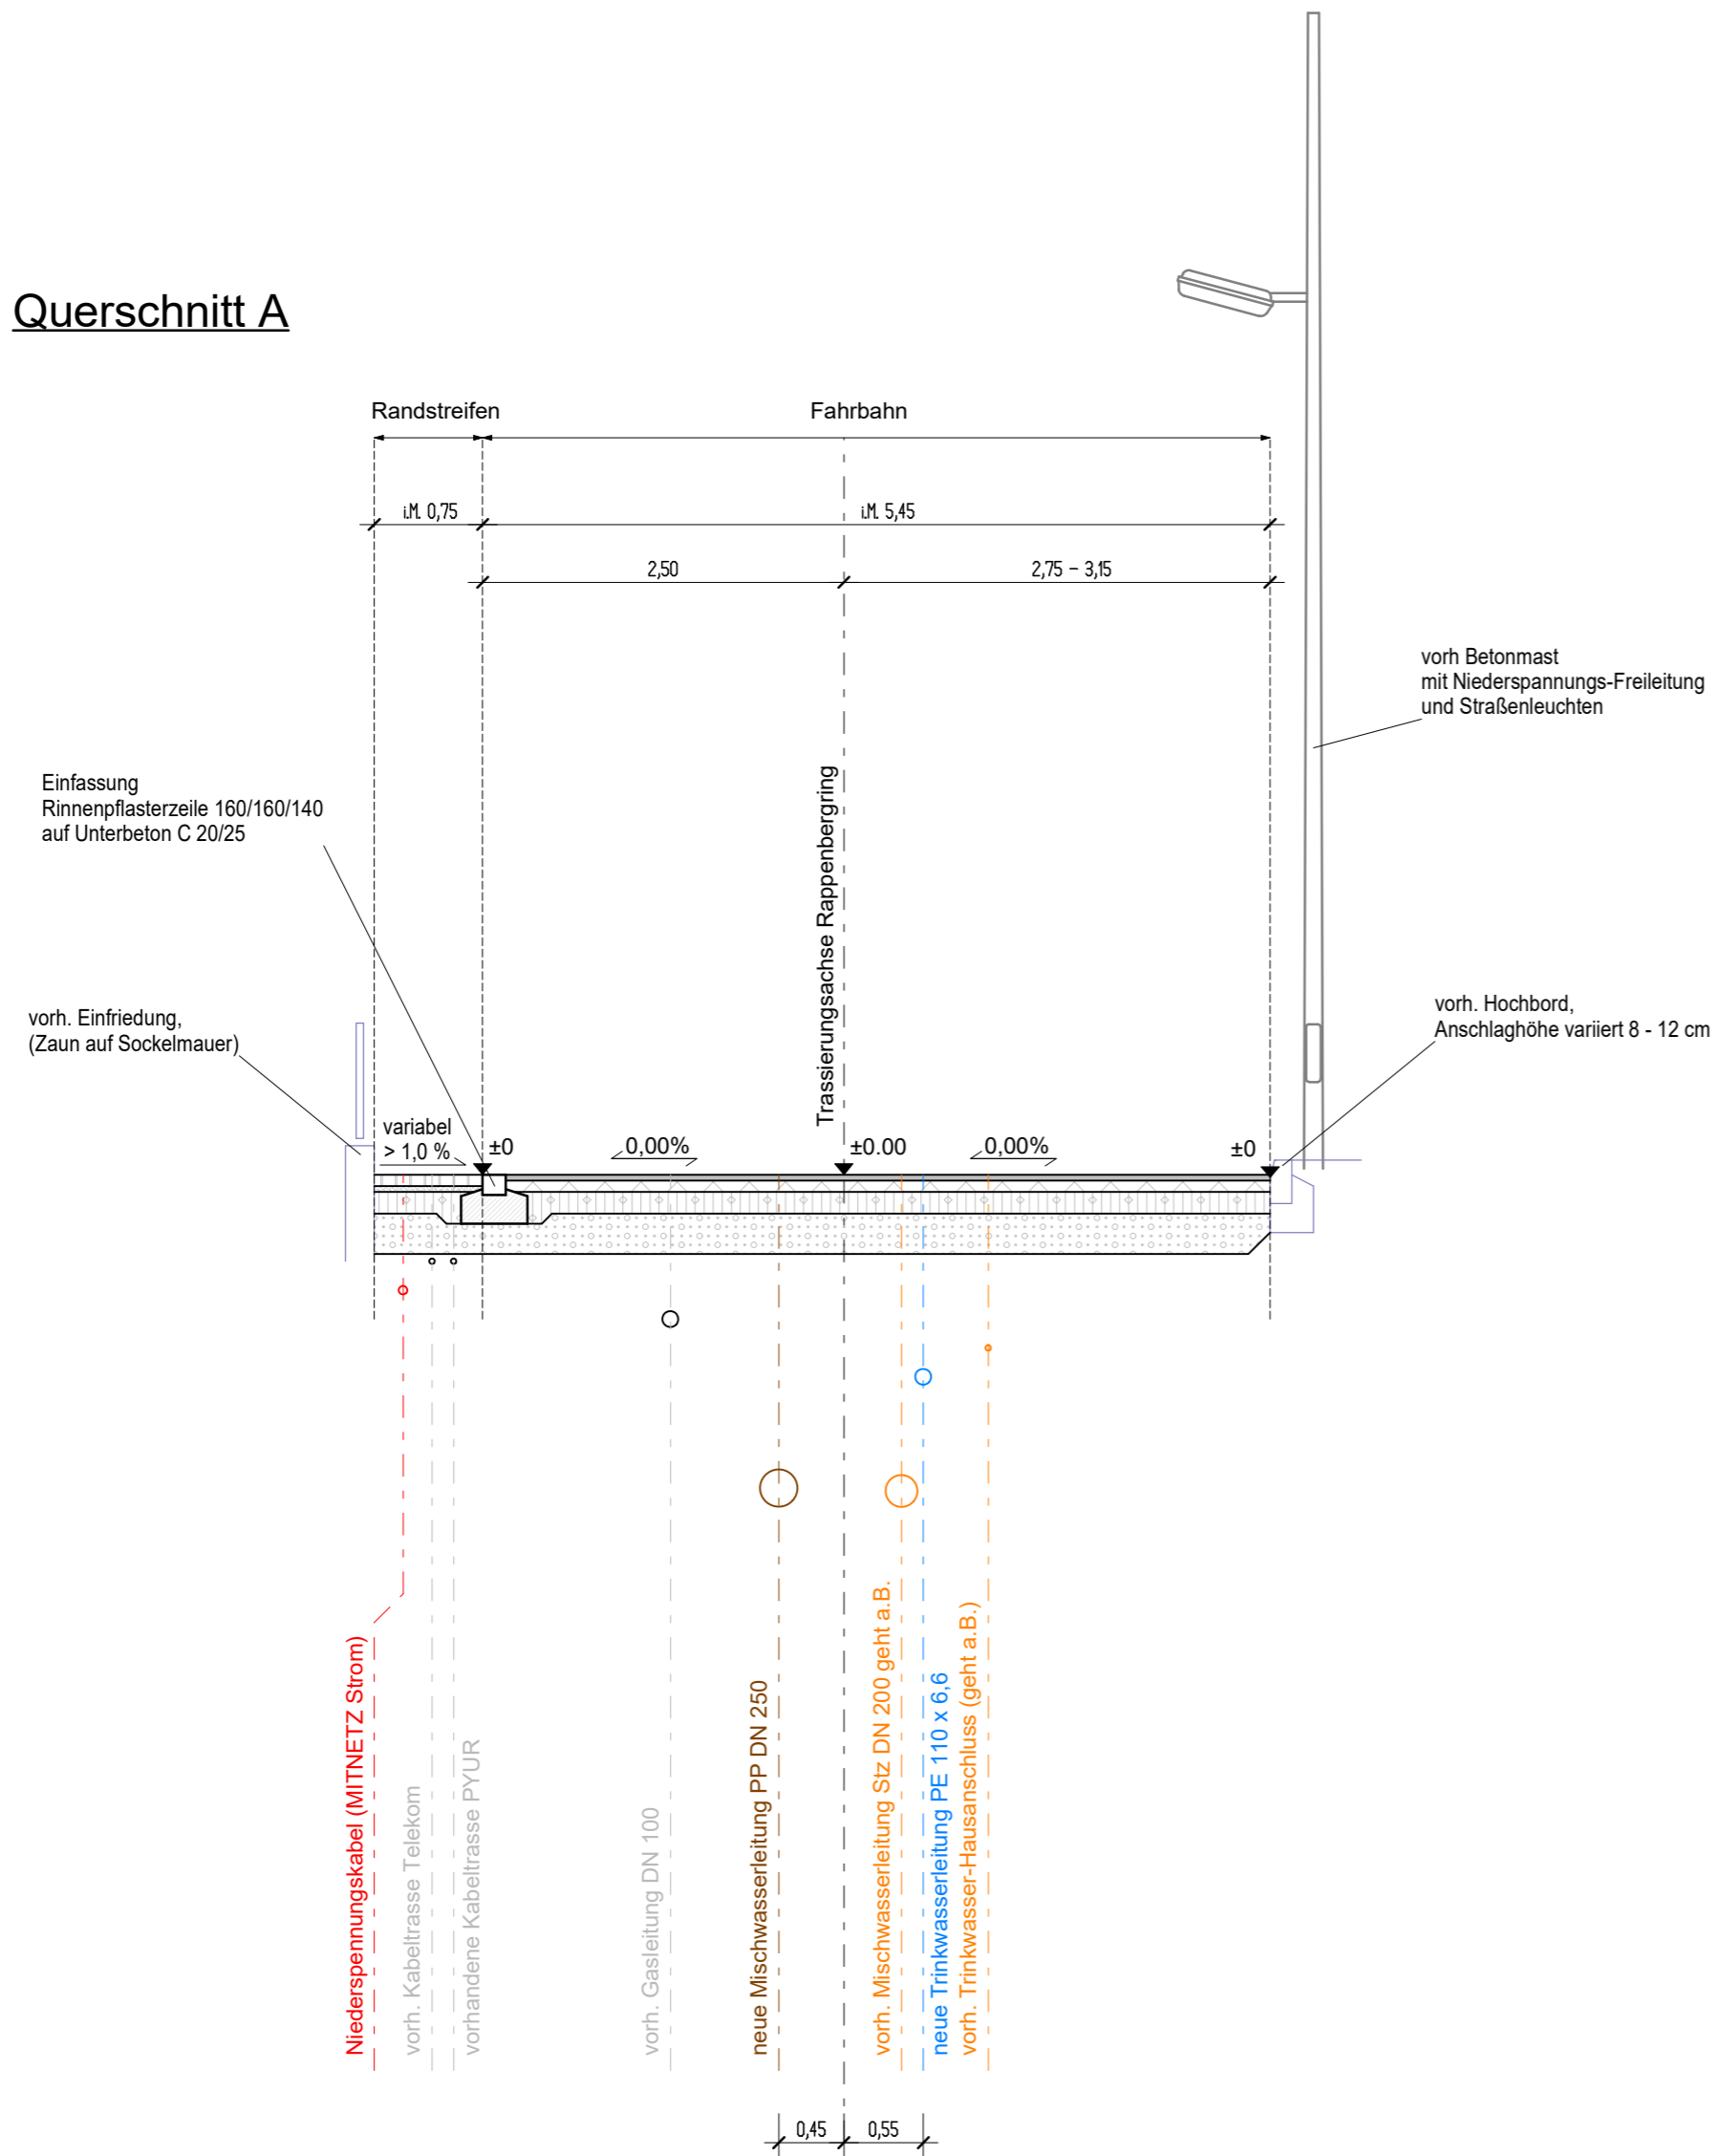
Querschnitt A

Randstreifen

Fahrbahn

i.M. 0,75

i.M. 5,45

2,50

2,75 - 3,15

vorh Betonmast
mit Niederspannungs-Freileitung
und Straßenleuchten

Einfassung
Rinnenpflasterzeile 160/160/140
auf Unterbeton C 20/25

Trassierungsachse Rappenbergring

vorh. Einfriedung,
(Zaun auf Sockelmauer)

vorh. Hochbord,
Anschlaghöhe variiert 8 - 12 cm

variabel
> 1,0 %

±0

0,00%

±0.00

0,00%

±0

Niederspannungskabel (MITNETZ Strom)

vorh. Kabeltrasse Telekom

vorhandene Kabeltrasse PYUR

vorh. Gasleitung DN 100

neue Mischwasserleitung PP DN 250

vorh. Mischwasserleitung Stz DN 200 geht a.B.

neue Trinkwasserleitung PE 110 x 6,6

vorh. Trinkwasser-Hausanschluss (geht a.B.)

0,45

0,55